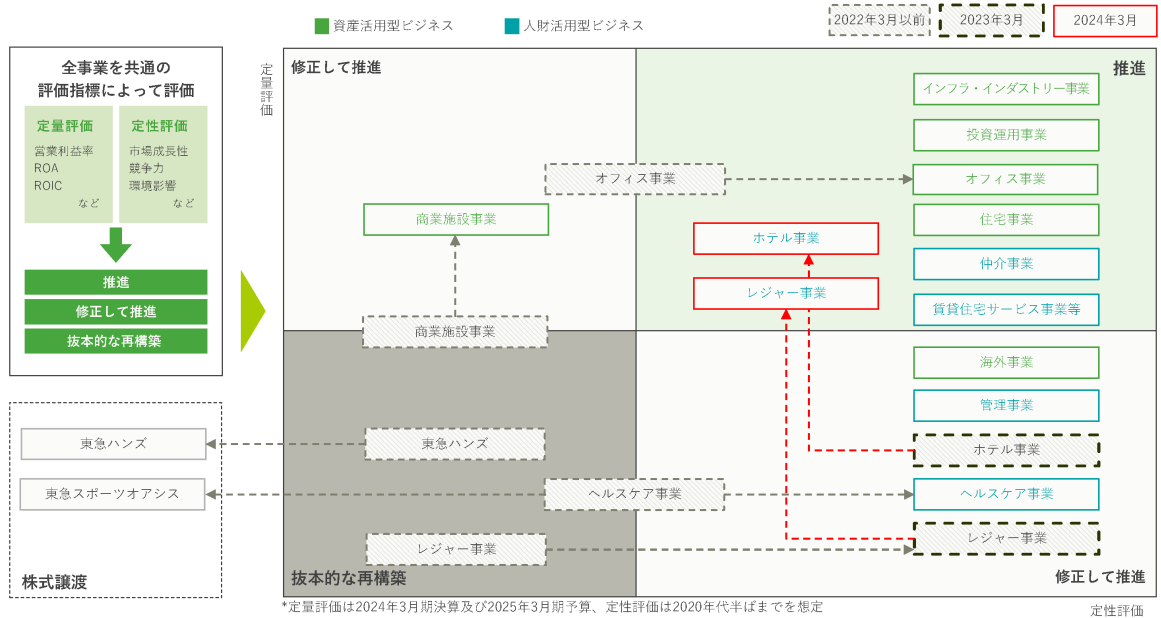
資産活用型ビジネス

人財活用型ビジネス

2022年3月以前

2023年3月

2024年3月

全事業を共通の評価指標によって評価

定量評価
営業利益率
ROA
ROIC
など

定性評価
市場成長性
競争力
環境影響
など

推進

修正して推進

抜本的な再構築

定量評価

修正して推進

推進

インフラ・インダストリー事業

投資運用事業

オフィス事業

オフィス事業

商業施設事業

住宅事業

ホテル事業

仲介事業

レジャー事業

賃貸住宅サービス事業等

商業施設事業

海外事業

管理事業

東急ハンズ

東急ハンズ

ホテル事業

東急スポーツオアシス

ヘルスケア事業

ヘルスケア事業

レジャー事業

レジャー事業

株式譲渡

抜本的な再構築

修正して推進

*定量評価は2024年3月期決算及び2025年3月期予算、定性評価は2020年代半ばまでを想定

定性評価